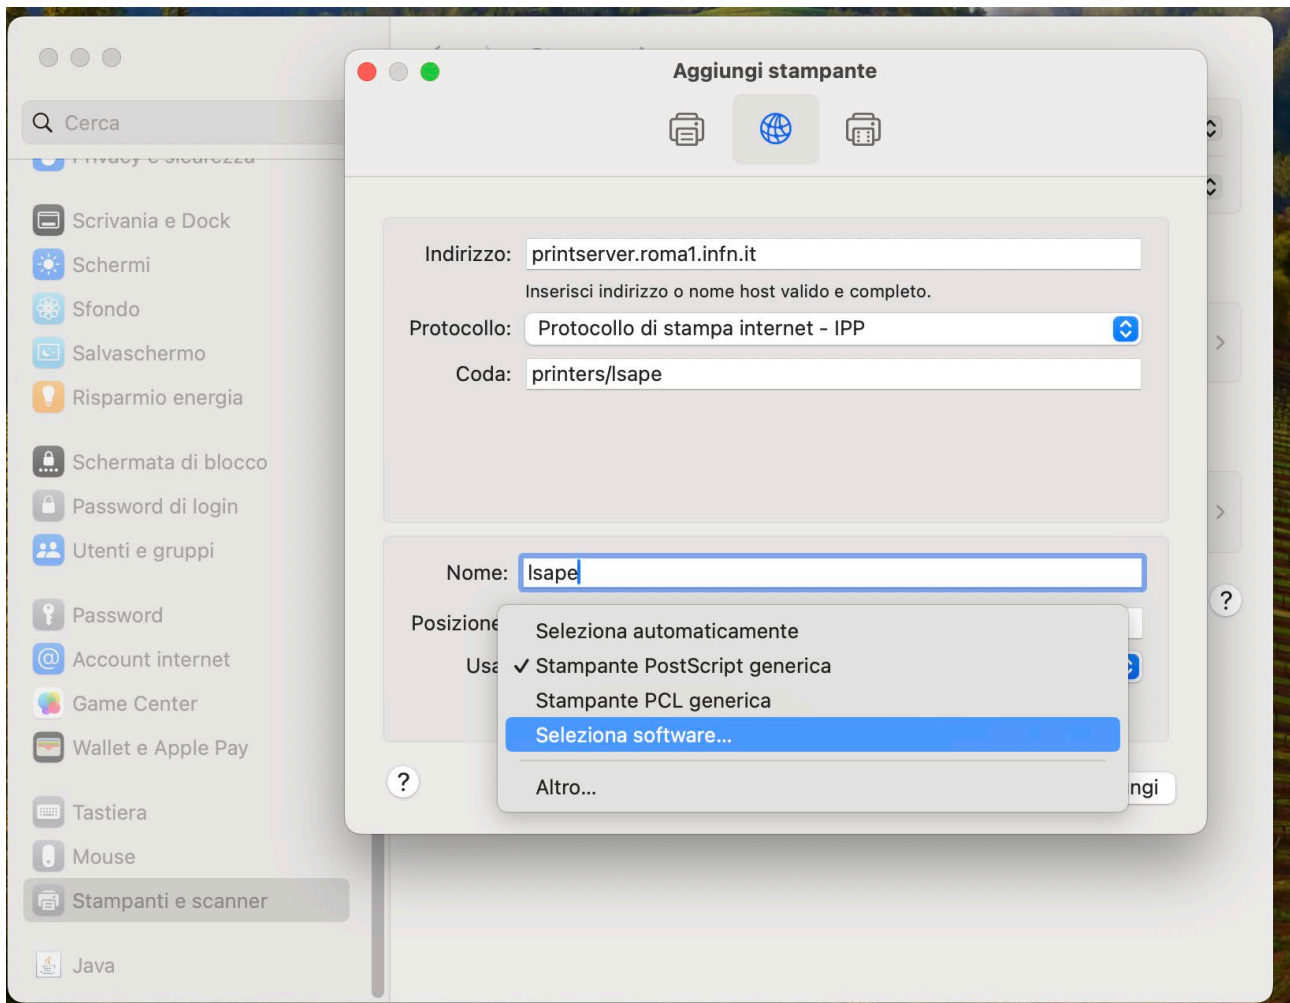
Cerca
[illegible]

Scrivania e Dock
Schermi
Sfondo
Salvaschermo
Risparmio energia

Schermata di blocco
Password di login
Utenti e gruppi

Password
Account internet
Game Center
Wallet e Apple Pay

Tastiera
Mouse
Stampanti e scanner

Java

Aggiungi stampante

Indirizzo: printserver.roma1.infn.it
Inserisci indirizzo o nome host valido e completo.
Protocollo: Protocollo di stampa internet - IPP
Coda: printers/lsape

Nome: lsape
Posizione
Usa

Seleziona automaticamente
✓ Stampante PostScript generica
Stampante PCL generica
Seleziona software...
Altro...

?
ngi
?